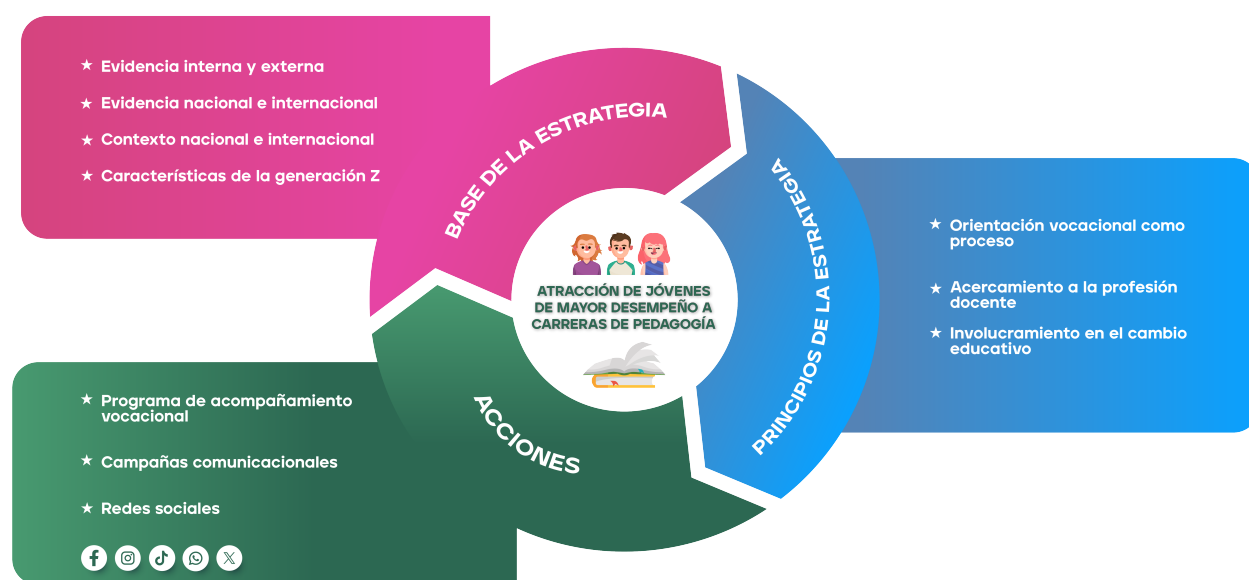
★ Evidencia interna y externa

★ Evidencia nacional e internacional

★ Contexto nacional e internacional

★ Características de la generación Z

BASE DE LA ESTRATEGIA

PRINCIPIOS DE LA ESTRATEGIA

★ Orientación vocacional como proceso

★ Acercamiento a la profesión docente

★ Involucramiento en el cambio educativo

ATRACCIÓN DE JÓVENES DE MAYOR DESEMPEÑO A CARRERAS DE PEDAGOGÍA

ACCIONES

★ Programa de acompañamiento vocacional

★ Campañas comunicacionales

★ Redes sociales